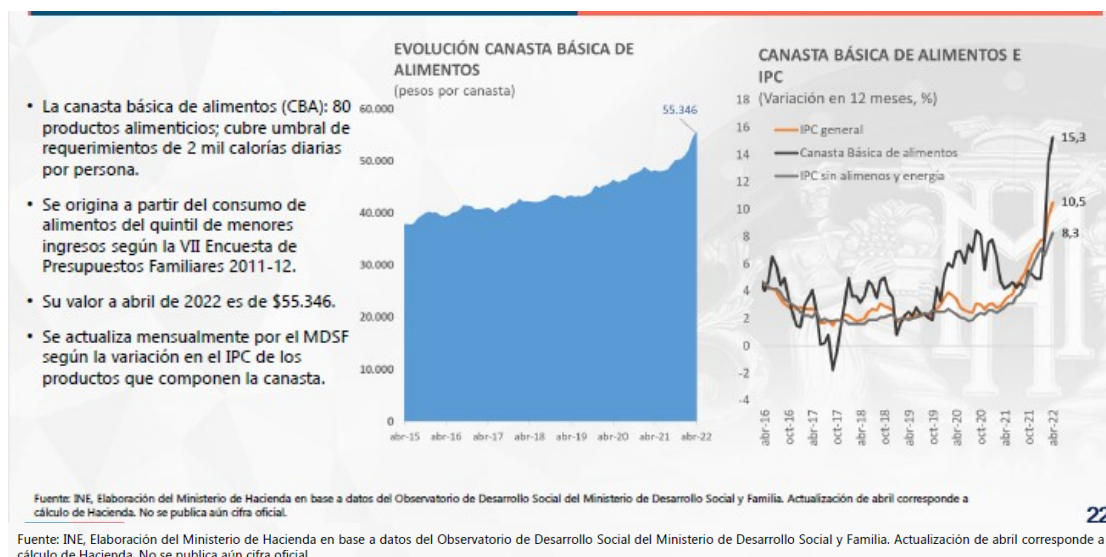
- La canasta básica de alimentos (CBA): 80 productos alimenticios; cubre umbral de requerimientos de 2 mil calorías diarias por persona.
- Se origina a partir del consumo de alimentos del quintil de menores ingresos según la VII Encuesta de Presupuestos Familiares 2011-12.
- Su valor a abril de 2022 es de $55.346.
- Se actualiza mensualmente por el MDSF según la variación en el IPC de los productos que componen la canasta.

EVOLUCIÓN CANASTA BÁSICA DE ALIMENTOS
(pesos por canasta)

60.000
50.000
40.000
30.000
20.000
10.000
0

55.346

abr-15 abr-16 abr-17 abr-18 abr-19 abr-20 abr-21 abr-22

CANASTA BÁSICA DE ALIMENTOS E IPC
(Variación en 12 meses, %)

18
16
14
12
10
8
6
4
2
0
-2
-4

IPC general
Canasta Básica de alimentos
IPC sin alimenos y energía

15,3
10,5
8,3

abr-16 oct-16 abr-17 oct-17 abr-18 oct-18 abr-19 oct-19 abr-20 oct-20 abr-21 oct-21 abr-22

Fuente: INE, Elaboración del Ministerio de Hacienda en base a datos del Observatorio de Desarrollo Social del Ministerio de Desarrollo Social y Familia. Actualización de abril corresponde a cálculo de Hacienda. No se publica aún cifra oficial.

22

Fuente: INE, Elaboración del Ministerio de Hacienda en base a datos del Observatorio de Desarrollo Social del Ministerio de Desarrollo Social y Familia. Actualización de abril corresponde a cálculo de Hacienda. No se publica aún cifra oficial.